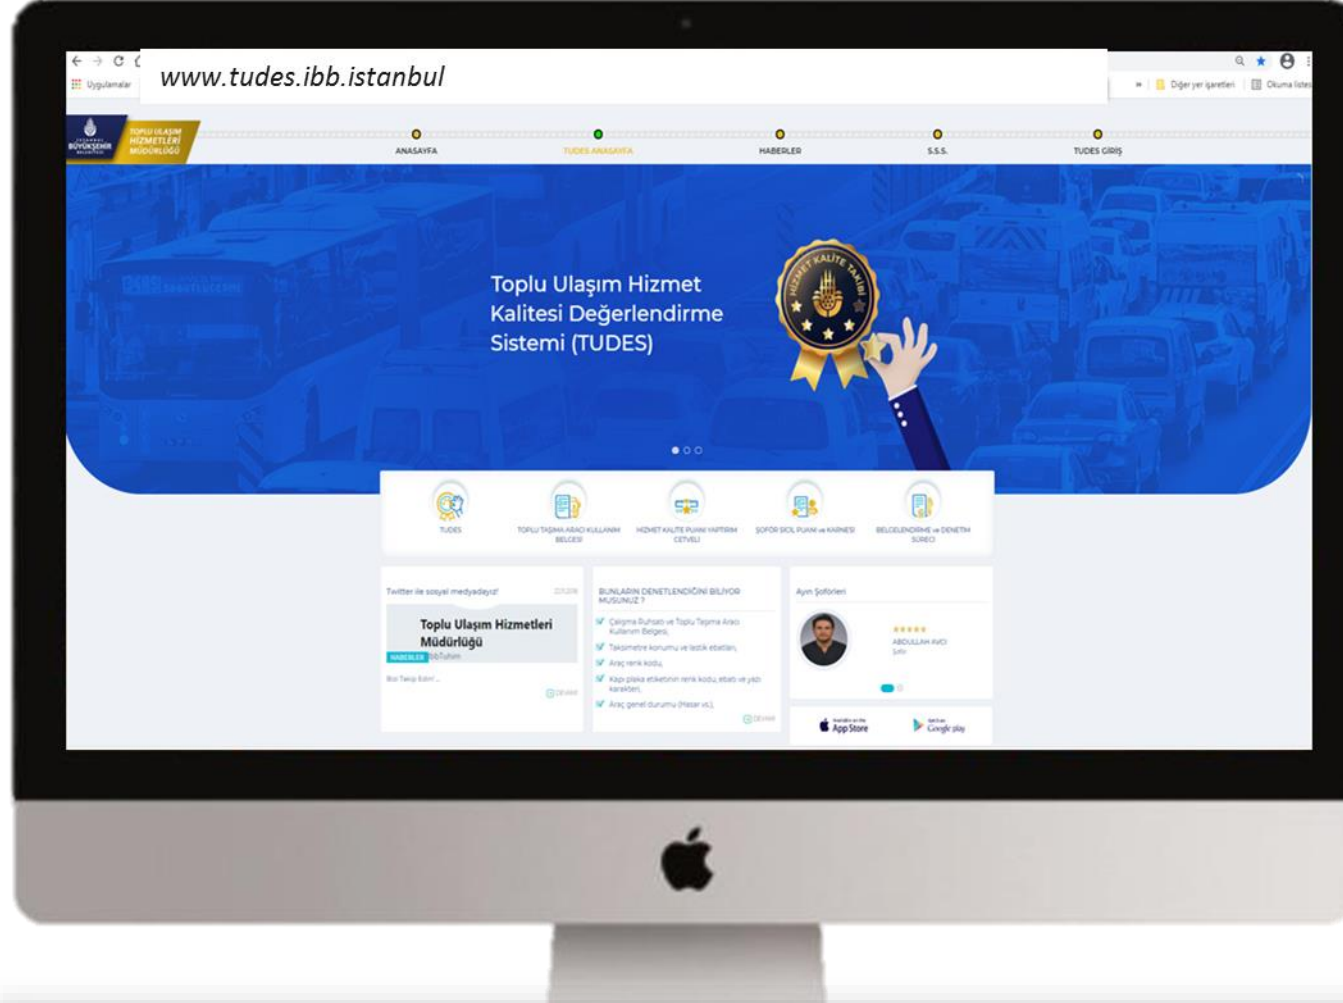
www.tudes.ibb.istanbul

Uygulamalar

Diğer yer işaretleri

Okuma listesi

İSTANBUL BÜYÜKŞEHİR BELEDİYESİ

TOPLU ULAŞIM HİZMETLERİ MÜDÜRLÜĞÜ

ANASAYFA

TUDES ANASAYFA

HABERLER

S.S.S.

TUDES GİRİŞ

Toplu Ulaşım Hizmet Kalitesi Değerlendirme Sistemi (TUDES)

HİZMET KALİTE TAKİBİ

TUDES

TOPLU TAŞIMA ARACI KULLANIM BELGESİ

HİZMET KALİTE PUANI YAPTIRIM CETVELİ

ŞOFÖR SİCİL PUANI ve KARNESİ

BELGELENDİRME ve DENETİM SÜRECİ

Twitter ile sosyal medyadayız!

Toplu Ulaşım Hizmetleri Müdürlüğü

HABERLER

Bizi Takip Edin! ...

DEVAMI

BUNLARIN DENETLENDİĞİNİ BİLİYOR MUSUNUZ ?

Çalışma Ruhsatı ve Toplu Taşıma Aracı Kullanım Belgesi,

Taksimetre konumu ve lastik ebatları,

Araç renk kodu,

Kapı plaka etiketinin renk kodu, ebatı ve yazı karakteri,

Araç genel durumu (Hasar vs.),

DEVAMI

Ayın Şoförleri

ABDULLAH AVCI

App Store

Google play